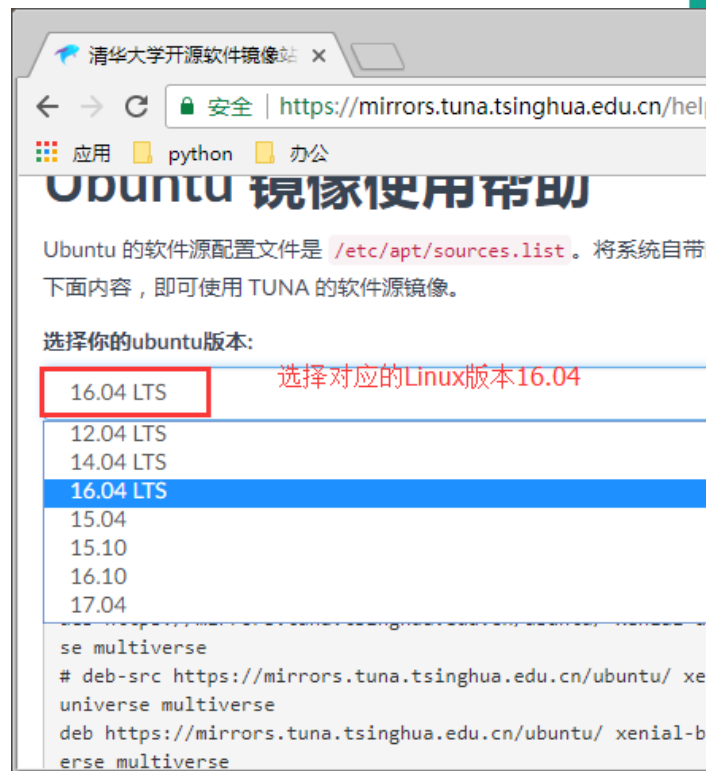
清华大学开源软件镜像站 ×

安全 | https://mirrors.tuna.tsinghua.edu.cn/hel

应用 python 办公

Ubuntu 镜像使用帮助

Ubuntu 的软件源配置文件是 /etc/apt/sources.list。将系统自带

下面内容，即可使用 TUNA 的软件源镜像。

选择你的ubuntu版本:

16.04 LTS

选择对应的Linux版本16.04

12.04 LTS
14.04 LTS
16.04 LTS
15.04
15.10
16.10
17.04

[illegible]
se multiverse
# deb-src https://mirrors.tuna.tsinghua.edu.cn/ubuntu/ xe
universe multiverse
deb https://mirrors.tuna.tsinghua.edu.cn/ubuntu/ xenial-b
erse multiverse